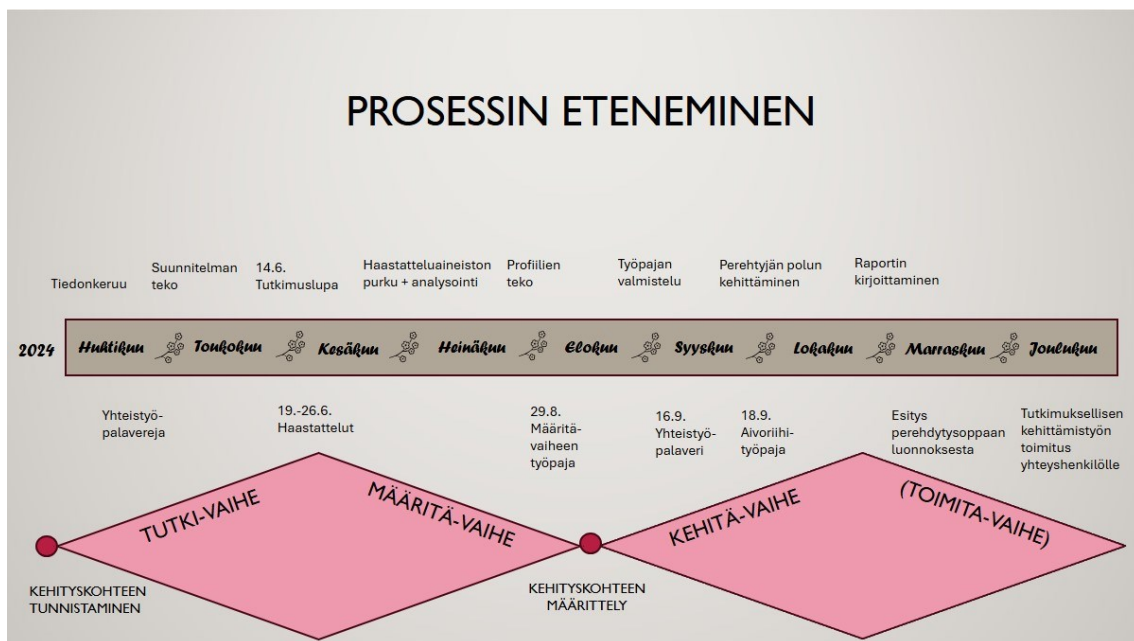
PROSESSIN ETENEMINEN

Tiedonkeruu

Suunnitelman teko

14.6. Tutkimuslupa

Haastatteluaineiston purku + analysointi

Profiilien teko

Työpajan valmistelu

Perehtyjän polun kehittäminen

Raportin kirjoittaminen

2024 Huhtikuu Toukokuu Kesäkuu Heinäkuu Elokuu Syyskuu Lokakuu Marraskuu Joulukuu

Yhteistyö-palavereja

19.-26.6. Haastattelut

29.8. Määritä-vaiheen työpaja

16.9. Yhteistyö-palaveri

18.9. Aivoriihi-työpaja

Esitys perehdytysoppaan luonnoksesta

Tutkimuksellisen kehittämistyön toimitus yhteyshenkilölle

TUTKI-VAIHE

MÄÄRITÄ-VAIHE

KEHITÄ-VAIHE

(TOIMITA-VAIHE)

KEHITYSKOHTEEN TUNNISTAMINEN

KEHITYSKOHTEEN MÄÄRITTELY